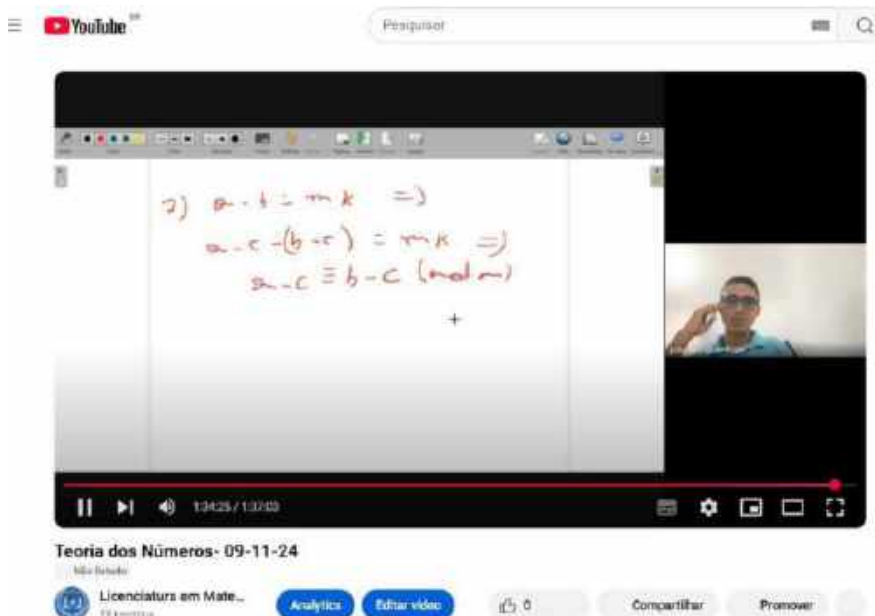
YouTube BR

Pesquisar

2) $a - b = mk \Rightarrow$
$a - c - (b - c) = mk \Rightarrow$
$a - c \equiv b - c \pmod{m}$

1:34:25 / 1:37:03

Teoria dos Números- 09-11-24

Não listado

Licenciatura em Mate...

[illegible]

Analytics

Editar vídeo

0

Compartilhar

Promover